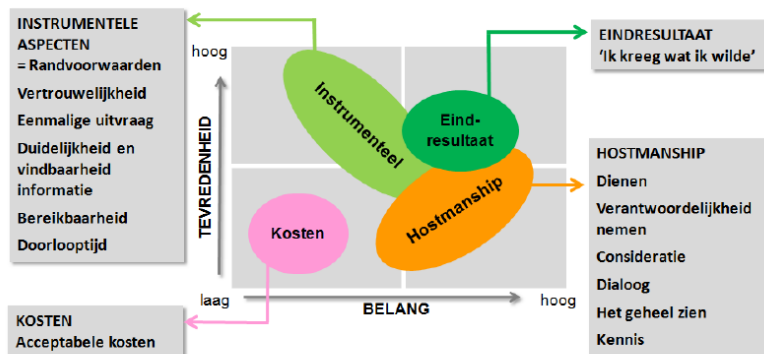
INSTRUMENTELE ASPECTEN
= Randvoorwaarden
Vertrouwelijkheid
Eenmalige uitvraag
Duidelijkheid en vindbaarheid informatie
Bereikbaarheid
Doorlooptijd

hoog
TEVREDENHEID
laag
BELANG
hoog

Instrumenteel
Eind-resultaat
Hostmanship
Kosten

EINDRESULTAAT
'Ik kreeg wat ik wilde'

HOSTMANSHIP
Dienen
Verantwoordelijkheid nemen
Consideratie
Dialoog
Het geheel zien
Kennis

KOSTEN
Acceptabele kosten